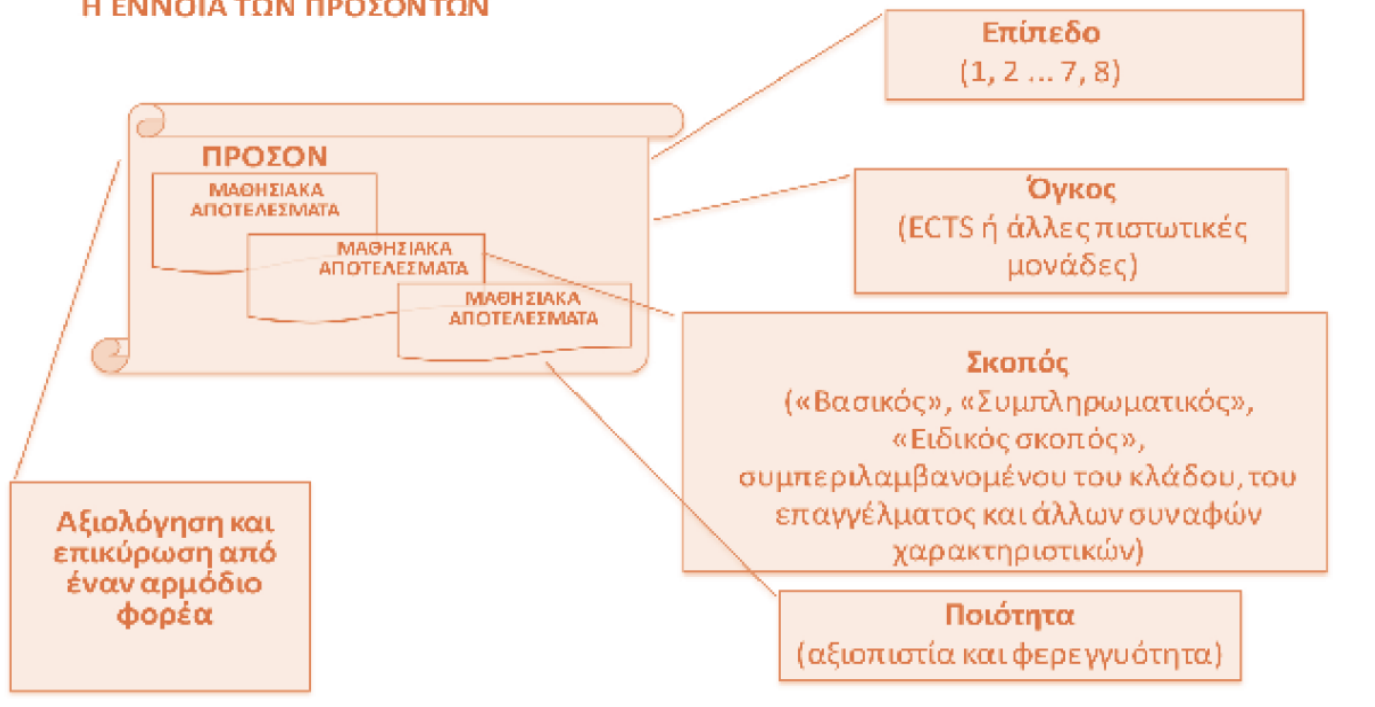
Η ΕΝΝΟΙΑ ΤΩΝ ΠΡΟΣΟΝΤΩΝ

ΠΡΟΣΟΝ

ΜΑΘΗΣΙΑΚΑ ΑΠΟΤΕΛΕΣΜΑΤΑ

ΜΑΘΗΣΙΑΚΑ ΑΠΟΤΕΛΕΣΜΑΤΑ

ΜΑΘΗΣΙΑΚΑ ΑΠΟΤΕΛΕΣΜΑΤΑ

Επίπεδο
(1, 2 ... 7, 8)

Όγκος
(ECTS ή άλλες πιστωτικές μονάδες)

Σκοπός
(«Βασικός», «Συμπληρωματικός», «Ειδικός σκοπός», συμπεριλαμβανομένου του κλάδου, του επαγγέλματος και άλλων συναφών χαρακτηριστικών)

Ποιότητα
(αξιοπιστία και φερεγγυότητα)

Αξιολόγηση και επικύρωση από έναν αρμόδιο φορέα